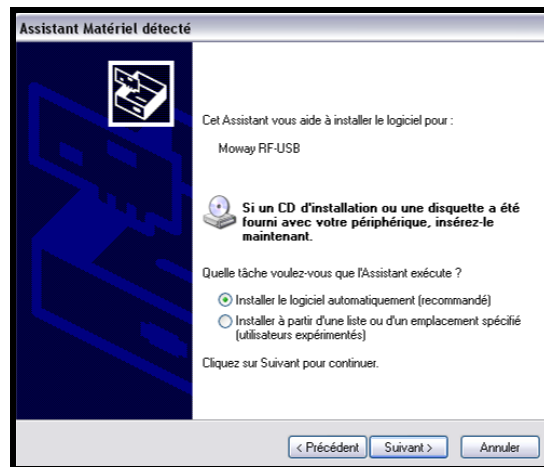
Assistant Matériel détecté

Cet Assistant vous aide à installer le logiciel pour :

Moway RF-USB

Si un CD d'installation ou une disquette a été fourni avec votre périphérique, insérez-le maintenant.

Quelle tâche voulez-vous que l'Assistant exécute ?

Installer le logiciel automatiquement (recommandé)

Installer à partir d'une liste ou d'un emplacement spécifié (utilisateurs expérimentés)

Cliquez sur Suivant pour continuer.

< Précédent

Suivant >

Annuler